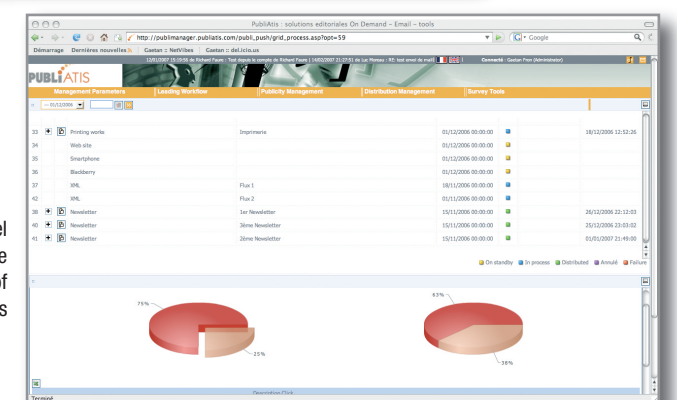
el
e
of
s

PubliAtis : solutions editoriales On Demand – Email – tools

http://publimanager.publiatis.com/publi_push/grid_process.asp?opt=59

Google

Démarrage Dernières nouvelles Gaston :: NetVibes Gaston :: del.icio.us

12/01/2007 15:19:56 de Richard Faure : Test depuis le compte de Richard Faure | 14/02/2007 21:27:51 de Luc Moreau : RE: test envoi de mail

Connecté : Gaston Finn (Administrateur)

PUBLIATIS

Management Parameters | Leading Workflow | Publicity Management | Distribution Management | Survey Tools

--01/12/2006

| | | | | | |
|---|---|---|---|---|---|
| 33 | Printing works | Imprimerie | 01/12/2006 00:00:00 | | 18/12/2006 12:52:26 |
| 34 | Web site | | 01/12/2006 00:00:00 | | |
| 35 | Smartphone | | 01/12/2006 00:00:00 | | |
| 36 | Blackberry | | 01/12/2006 00:00:00 | | |
| 37 | XML | Flux 1 | 18/11/2006 00:00:00 | | |
| 42 | XML | Flux 2 | 01/11/2006 00:00:00 | | |
| 38 | Newsletter | 1er Newsletter | 15/11/2006 00:00:00 | | 26/12/2006 22:12:03 |
| 40 | Newsletter | 3ième Newsletter | 15/11/2006 00:00:00 | | 25/12/2006 23:03:02 |
| 41 | Newsletter | 2ième Newsletter | 15/11/2006 00:00:00 | | 01/01/2007 21:49:00 |

On standby In process Distributed Annulé Failure

75%
25%
63%
38%

Description Click

Terminé